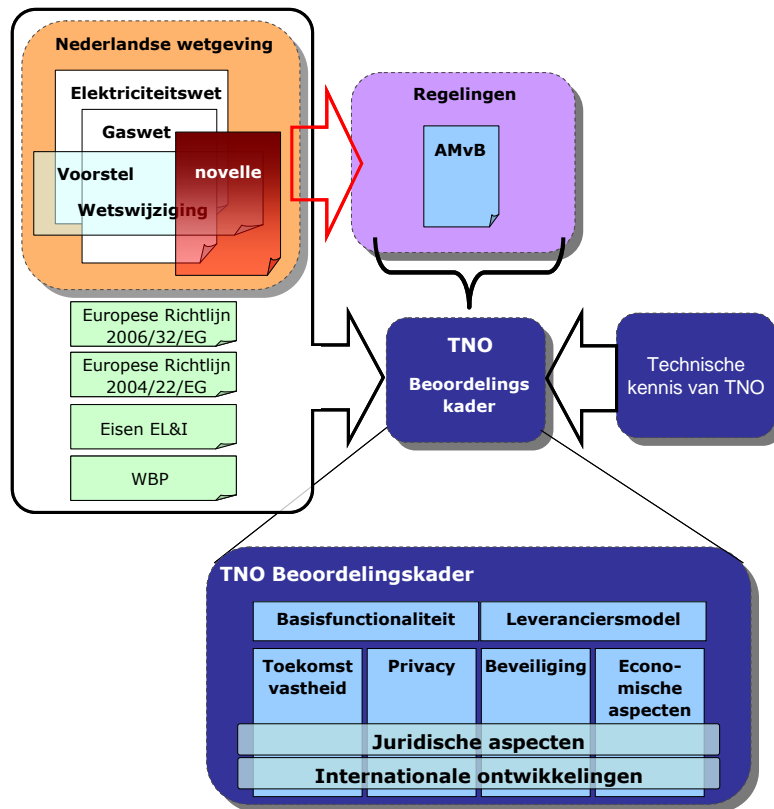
Nederlandse wetgeving

Elektriciteitswet

Gaswet

Voorstel

novelle

Wetswijziging

Europese Richtlijn 2006/32/EG

Europese Richtlijn 2004/22/EG

Eisen EL&I

WBP

Regelingen

AMvB

TNO

Beoordelings kader

Technische kennis van TNO

TNO Beoordelingskader

| Basisfunctionaliteit | | Leveranciersmodel | |
|---|---|---|---|
| Toekomst vastheid | Privacy | Beveiliging | Economische aspecten |

Juridische aspecten

Internationale ontwikkelingen